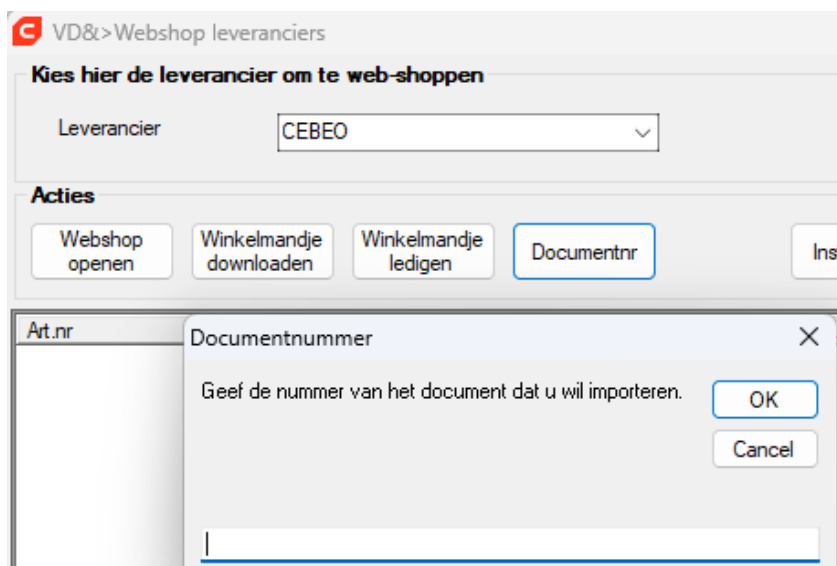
VD&>Webshop leveranciers

Kies hier de leverancier om te web-shoppen

Leverancier CEBEO

Acties

Webshop openen

Winkelmandje downloaden

Winkelmandje ledigen

Documentnr

Ins

Art.nr

Documentnummer

Geef de nummer van het document dat u wil importeren.

OK

Cancel